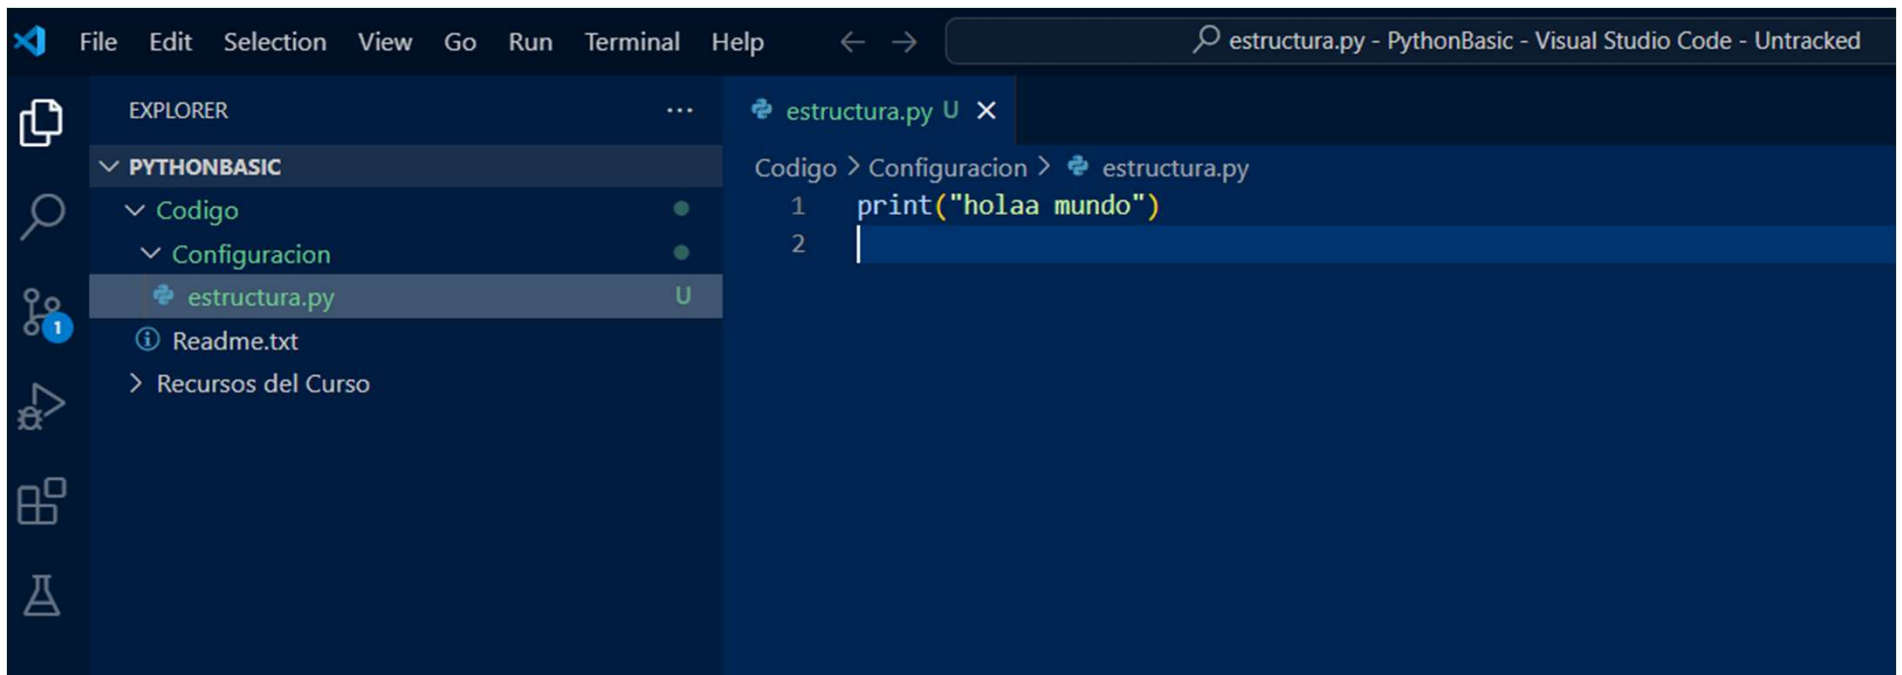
File Edit Selection View Go Run Terminal Help

estructura.py - PythonBasic - Visual Studio Code - Untracked

EXPLORER ...

PYTHONBASIC
Codigo
Configuracion
estructura.py U
Readme.txt
Recursos del Curso

1

estructura.py U ×

Codigo > Configuracion > estructura.py

1 print("holaa mundo")
2